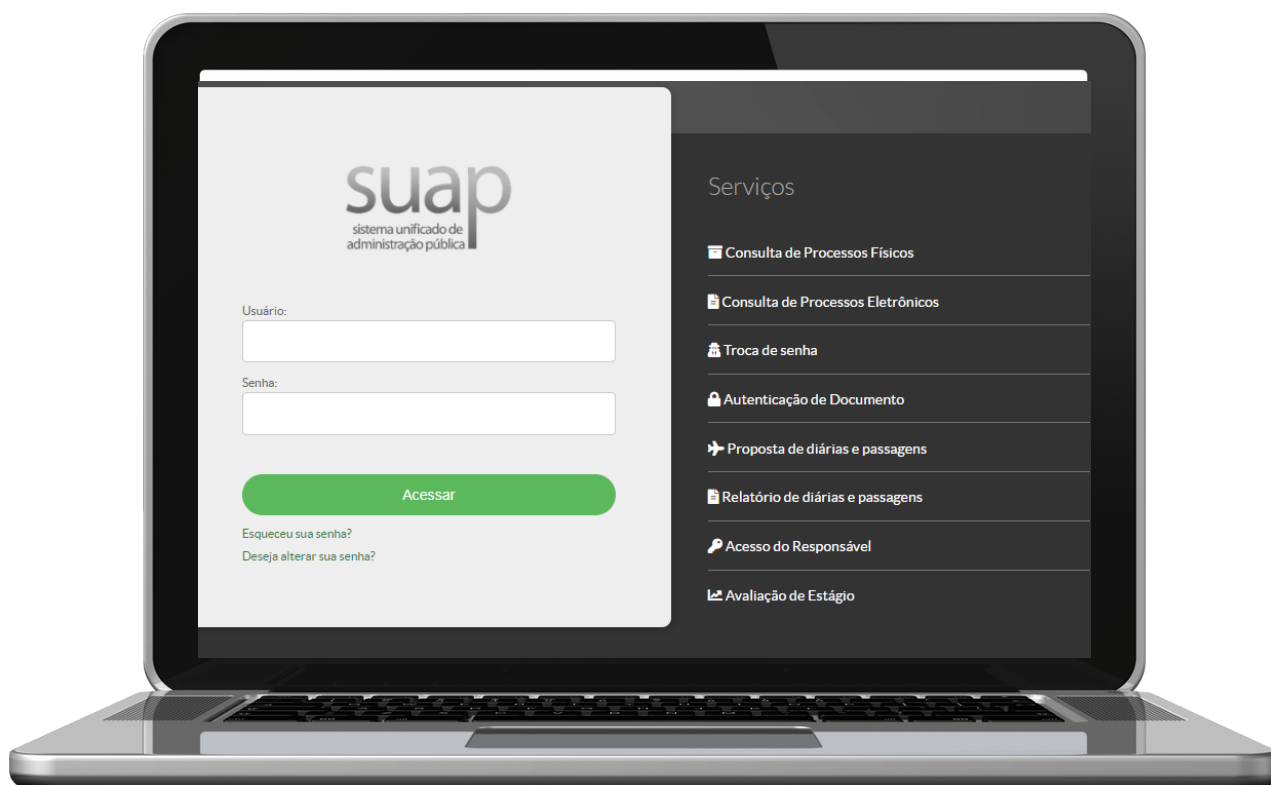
suap
sistema unificado de administração pública

Usuário:

Senha:

Acessar

Esqueceu sua senha?
Deseja alterar sua senha?

Serviços

Consulta de Processos Físicos

Consulta de Processos Eletrônicos

Troca de senha

Autenticação de Documento

Proposta de diárias e passagens

Relatório de diárias e passagens

Acesso do Responsável

Avaliação de Estágio